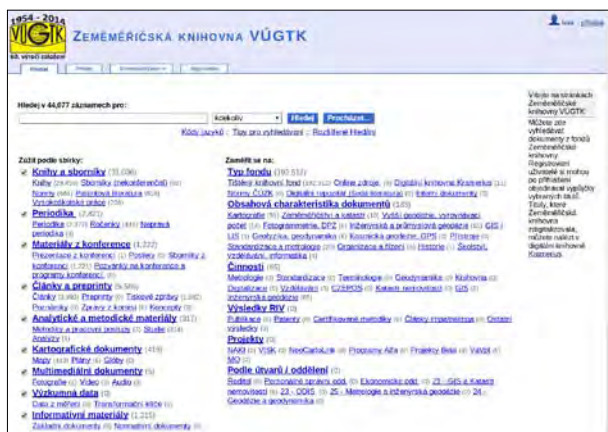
1954 - 2014
VÚGTK
60. výročí založení

Zeměměřická knihovna VÚGTK

Hledat | Přihlásit | Zeměměřická knihovna | Nápověda

Hledej v 44,677 záznamech pro:

Kdekoliv | Hledej | Procházet...

Kódy jazyků · Tipy pro vyhledávání · Rozšířené hledání

Zúžit podle sbírky:
Knihy a sborníky (15,036)
Knihy (9,430) Sborníky (nekonferenční) (2) Normy (886) Patentová literatura (404) Vysokoškolské práce (266)
Periodika (7,821)
Periodika (7,579) Ročenky (165) Neperiodika (77)
Materiály z konference (1,222)
Prezentace z konference (1) Postery (5) Sborníky z konference (1) Pozvánky na konference a programy konferencí (4)
Články a preprinty (9,585)
Články (9,180) Preprinty (1) Tiskové zprávy (1,092) Recenze (5) Zprávy z knihy (5) Koncepty (1)
Analytické a metodické materiály (317)
Metodiky a pracovní postupy (3) Studie (314) Analýzy (1)
Kartografické dokumenty (418)
Mapy (400) Plány (4) Glóby (2)
Multimediální dokumenty (5)
Fotografie (1) Video (2) Audio (2)
Výzkumná data (1)
Data z měření (1) Transformační klíče (1)
Informativní materiály (1,215)
Základní dokumenty (4) Normativní dokumenty (3)

Zaměřit se na:
Typ fondu (160,513)
Tištěný knihovní fond (160,102) Online zdroje (49) Digitální knihovna Kramerius (11) Normy ČÚZK (4) Digitální repozitář (šedá literatura) (2) Interní dokumenty (7)
Obsahová charakteristika dokumentů (1,555)
Kartografie (95) Zeměměřictví a katastr (10) Vyšší geodézie, vyrovnávací počet (13) Fotogrammetrie, DPZ (9) Inženýrská a průmyslová geodézie (63) GIS (13) Geofyzika, geodynamika (6) Kosmická geodézie, GPS (1) Přístroje (8) Standardizace a metrologie (25) Organizace a řízení (9) Historie (1) Školství, vzdělávání, informatika (1)
Činnosti (691)
Metrologie (3) Standardizace (1) Terminologie (1) Geodynamika (6) Knihovna (1) Digitalizace (1) Vzdělávání (1) CZEPOS (1) Katastr nemovitostí (1) GIS (1) Inženýrská geodézie (65)
Výsledky RIV (53)
Publikace (1) Patenty (1) Certifikované metodiky (1) Články impaktované (1) Ostatní výsledky (1)
Projekty (11)
NAKI (1) VISK (1) NeoCartaLink (1) Programy Alfa (1) Projekty Beta (1) VaVpI (1) MO (1)
Podle útvarů / oddělení (53)
Ředitel (1) Personální správa odd. (1) Ekonomické odd. (1) 23 - GIS a Katastr nemovitostí (1) 23 - ODIS (1) 25 - Metrologie a inženýrská geodézie (1) 24 - Geodézie a geodynamika (1)

Vítejte na stránkách Zeměměřické knihovny VÚGTK!
Můžete zde vyhledávat dokumenty z fondů Zeměměřické knihovny. Registrovaní uživatelé si mohou po přihlášení objednávat výpůjčky vybraných titulů. Tituly, které Zeměměřická knihovna zdigitalizovala, můžete nalézt v digitální knihovně Kramerius.

host · přihlásit